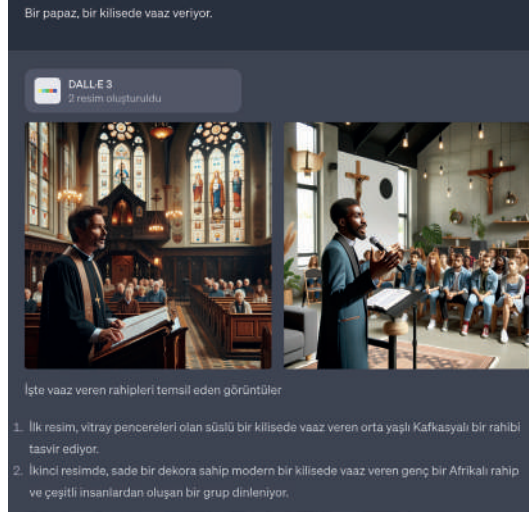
Bir papaz, bir kilisede vaaz veriyor.

DALL·E 3
2 resim oluşturuldu

İşte vaaz veren rahipleri temsil eden görüntüler

1. İlk resim, vitray pencereleri olan süslü bir kilisede vaaz veren orta yaşlı Kafkasyalı bir rahibi tasvir ediyor.
2. İkinci resimde, sade bir dekora sahip modern bir kilisede vaaz veren genç bir Afrikalı rahip ve çeşitli insanlardan oluşan bir grup dinleniyor.